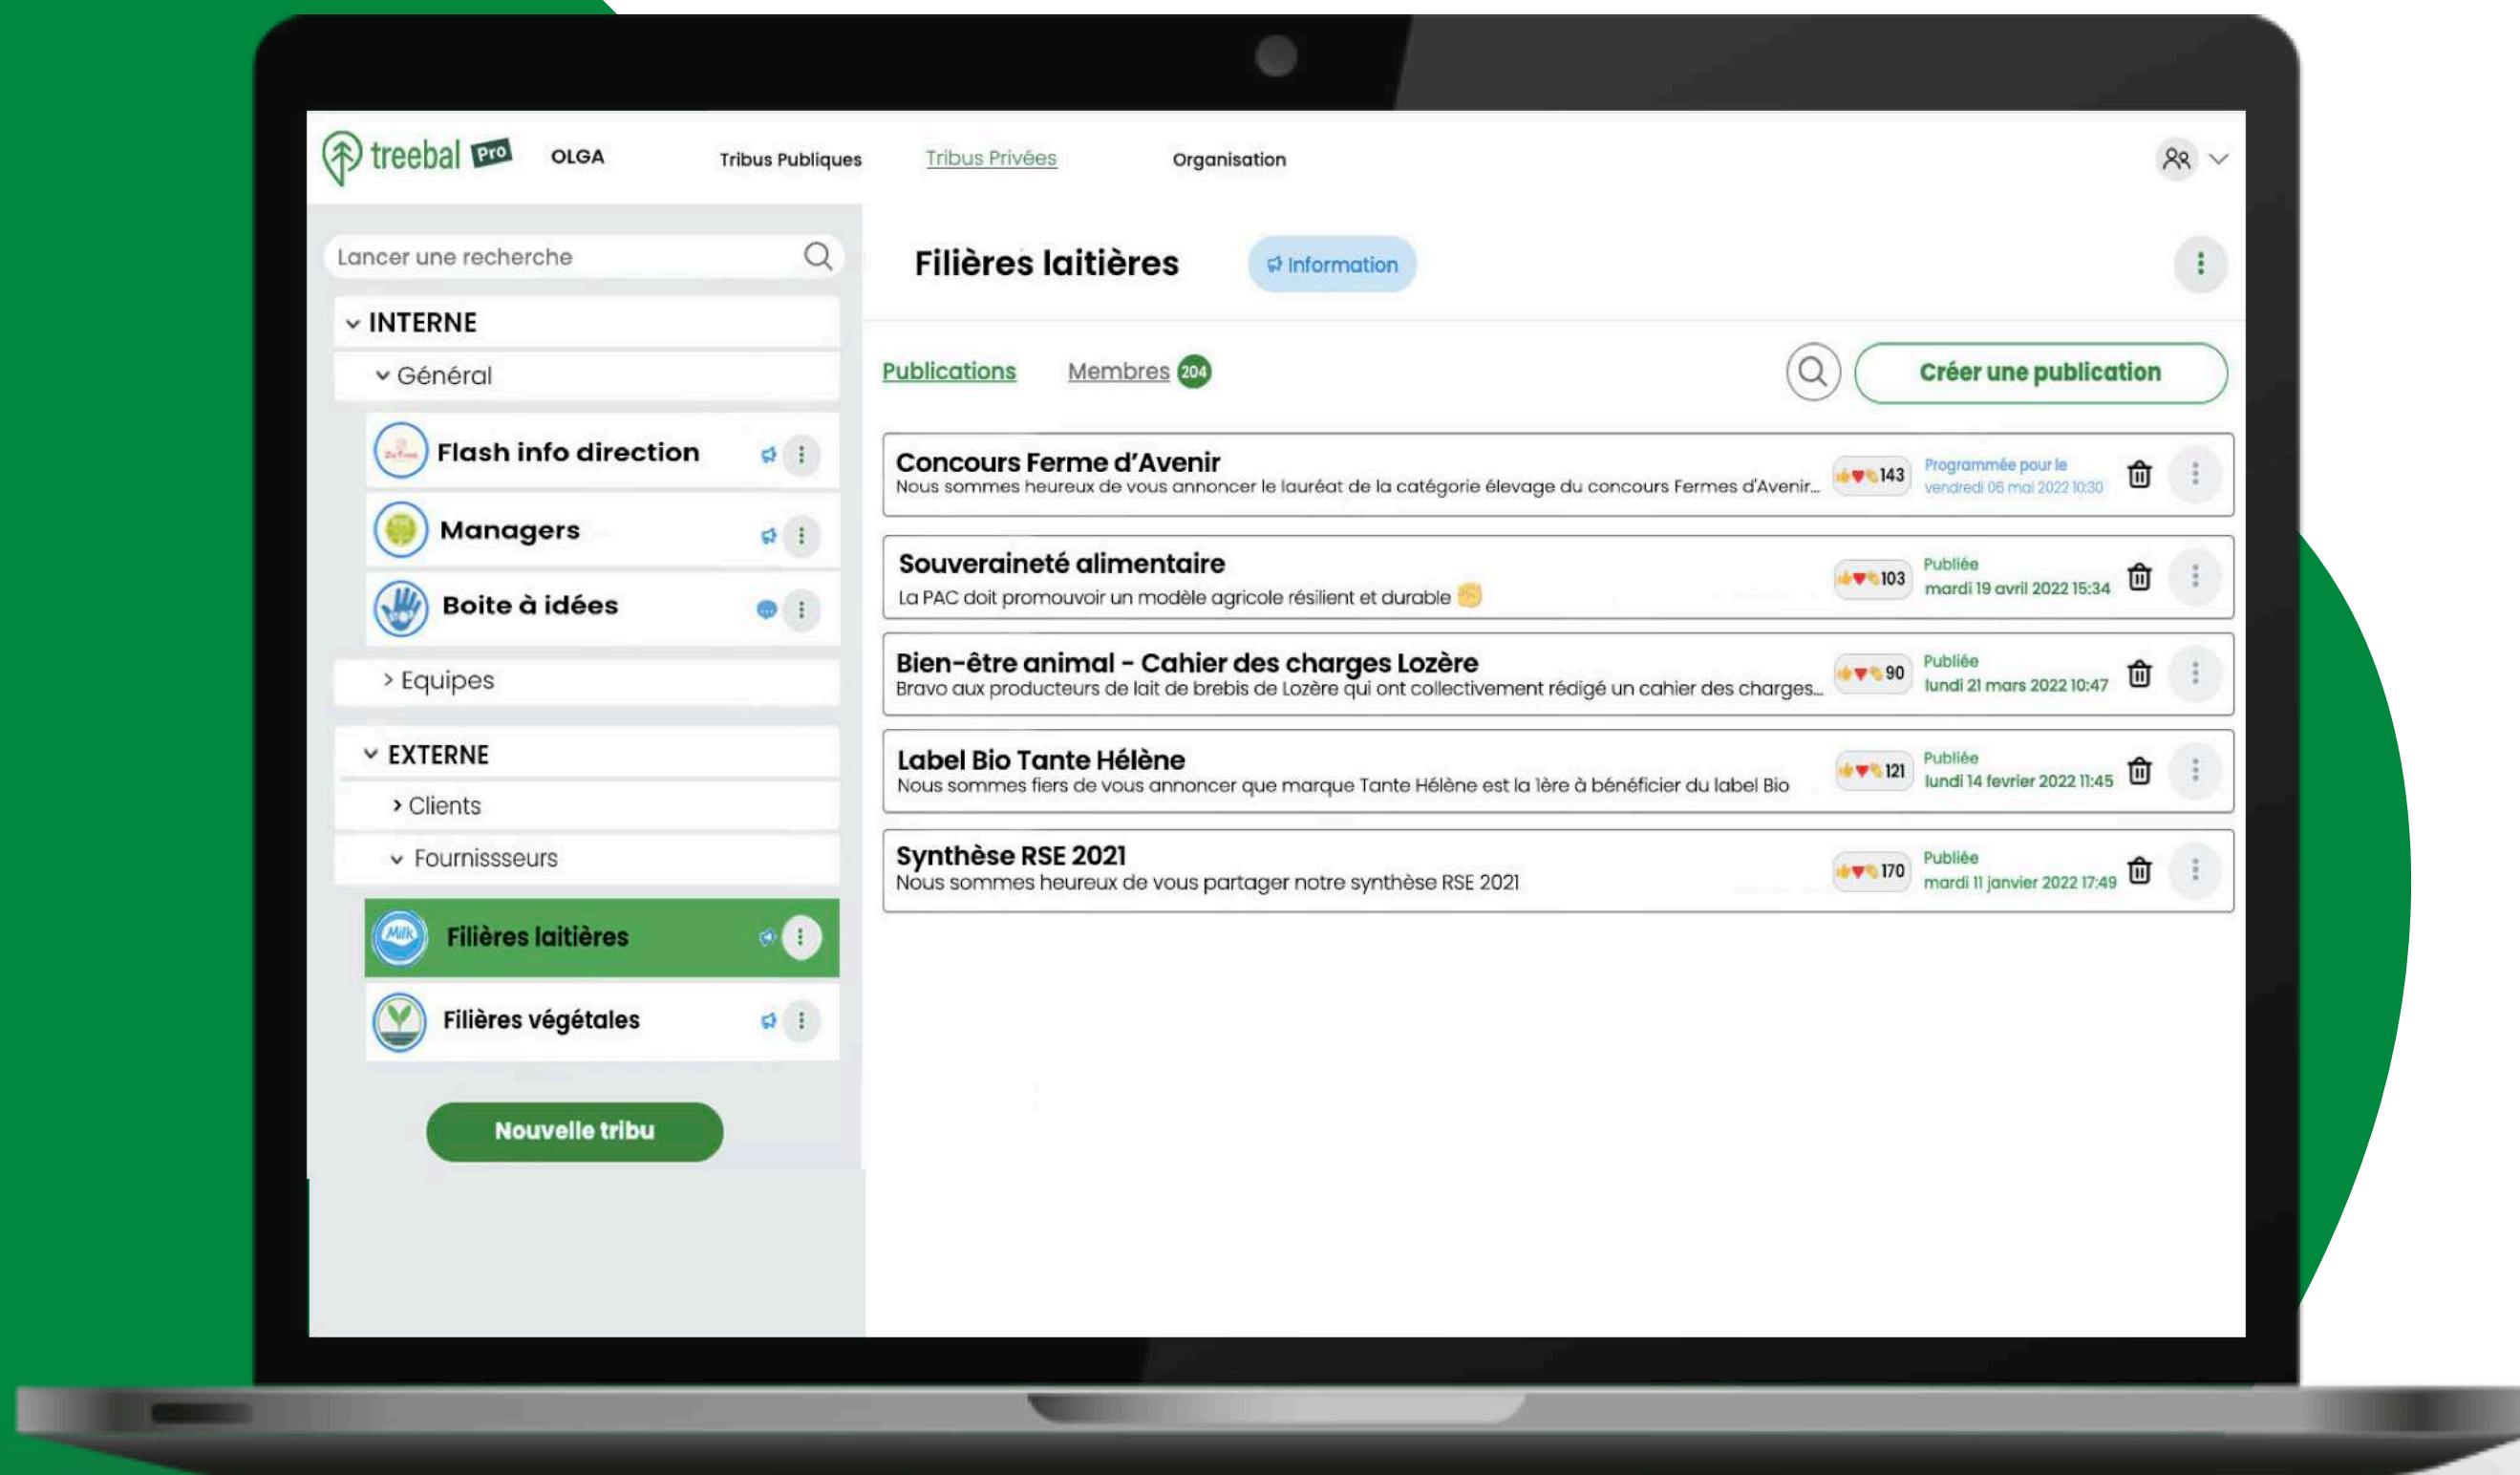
treebal Pro OLGA Tribus Publiques Tribus Privées Organisation

Lancer une recherche

INTERNE
Général
Flash info direction
Managers
Boite à idées
Equipes
EXTERNE
Clients
Fournissseurs
Filières laitières
Filières végétales
Nouvelle tribu

Filières laitières
Information

Publications Membres 204
Créer une publication

Concours Ferme d'Avenir
Nous sommes heureux de vous annoncer le lauréat de la catégorie élevage du concours Fermes d'Avenir...
143
Programmée pour le vendredi 06 mai 2022 10:30

Souveraineté alimentaire
La PAC doit promouvoir un modèle agricole résilient et durable
103
Publiée mardi 19 avril 2022 15:34

Bien-être animal - Cahier des charges Lozère
Bravo aux producteurs de lait de brebis de Lozère qui ont collectivement rédigé un cahier des charges...
90
Publiée lundi 21 mars 2022 10:47

Label Bio Tante Hélène
Nous sommes fiers de vous annoncer que marque Tante Hélène est la 1ère à bénéficier du label Bio
121
Publiée lundi 14 fevrier 2022 11:45

Synthèse RSE 2021
Nous sommes heureux de vous partager notre synthèse RSE 2021
170
Publiée mardi 11 janvier 2022 17:49